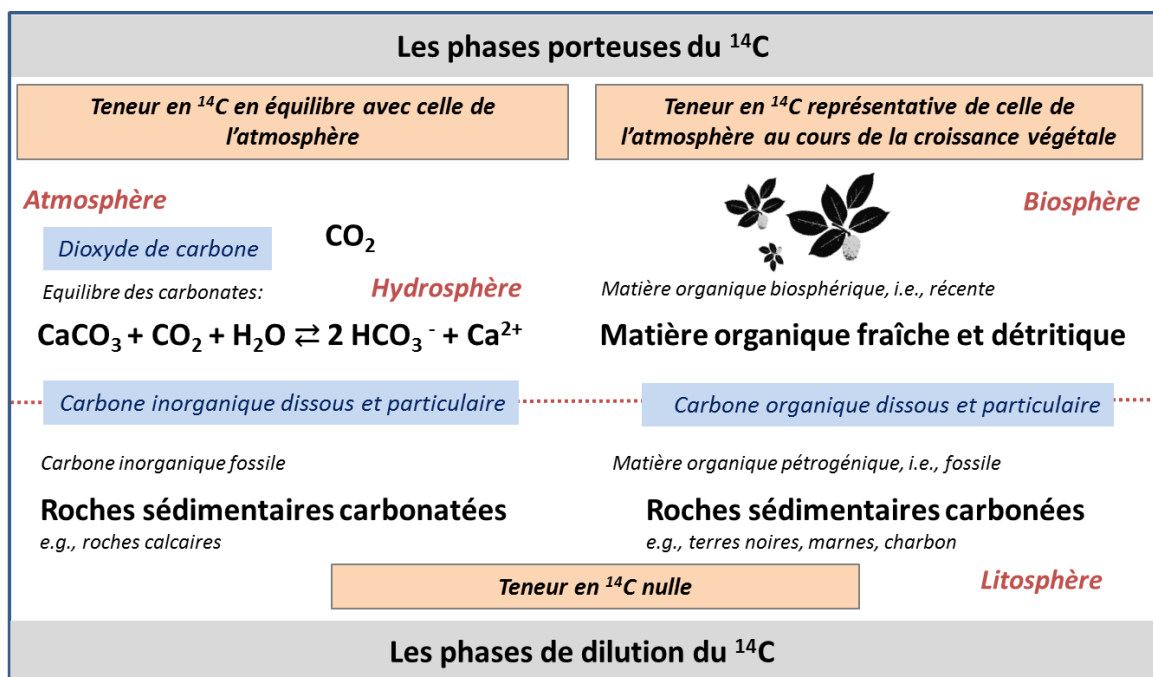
Les phases porteuses du $^{14}$C

Teneur en $^{14}$C en équilibre avec celle de l'atmosphère

Teneur en $^{14}$C représentative de celle de l'atmosphère au cours de la croissance végétale

Atmosphère

Biosphère

Dioxyde de carbone

$CO_2$

Equilibre des carbonates:

Hydrosphère

Matière organique biosphérique, i.e., récente

$CaCO_3 + CO_2 + H_2O \rightleftarrows 2\ HCO_3^- + Ca^{2+}$

Matière organique fraîche et détritique

Carbone inorganique dissous et particulaire

Carbone organique dissous et particulaire

Carbone inorganique fossile

Matière organique pétrogénique, i.e., fossile

Roches sédimentaires carbonatées
e.g., roches calcaires

Roches sédimentaires carbonées
e.g., terres noires, marnes, charbon

Teneur en $^{14}$C nulle

Litosphère

Les phases de dilution du $^{14}$C